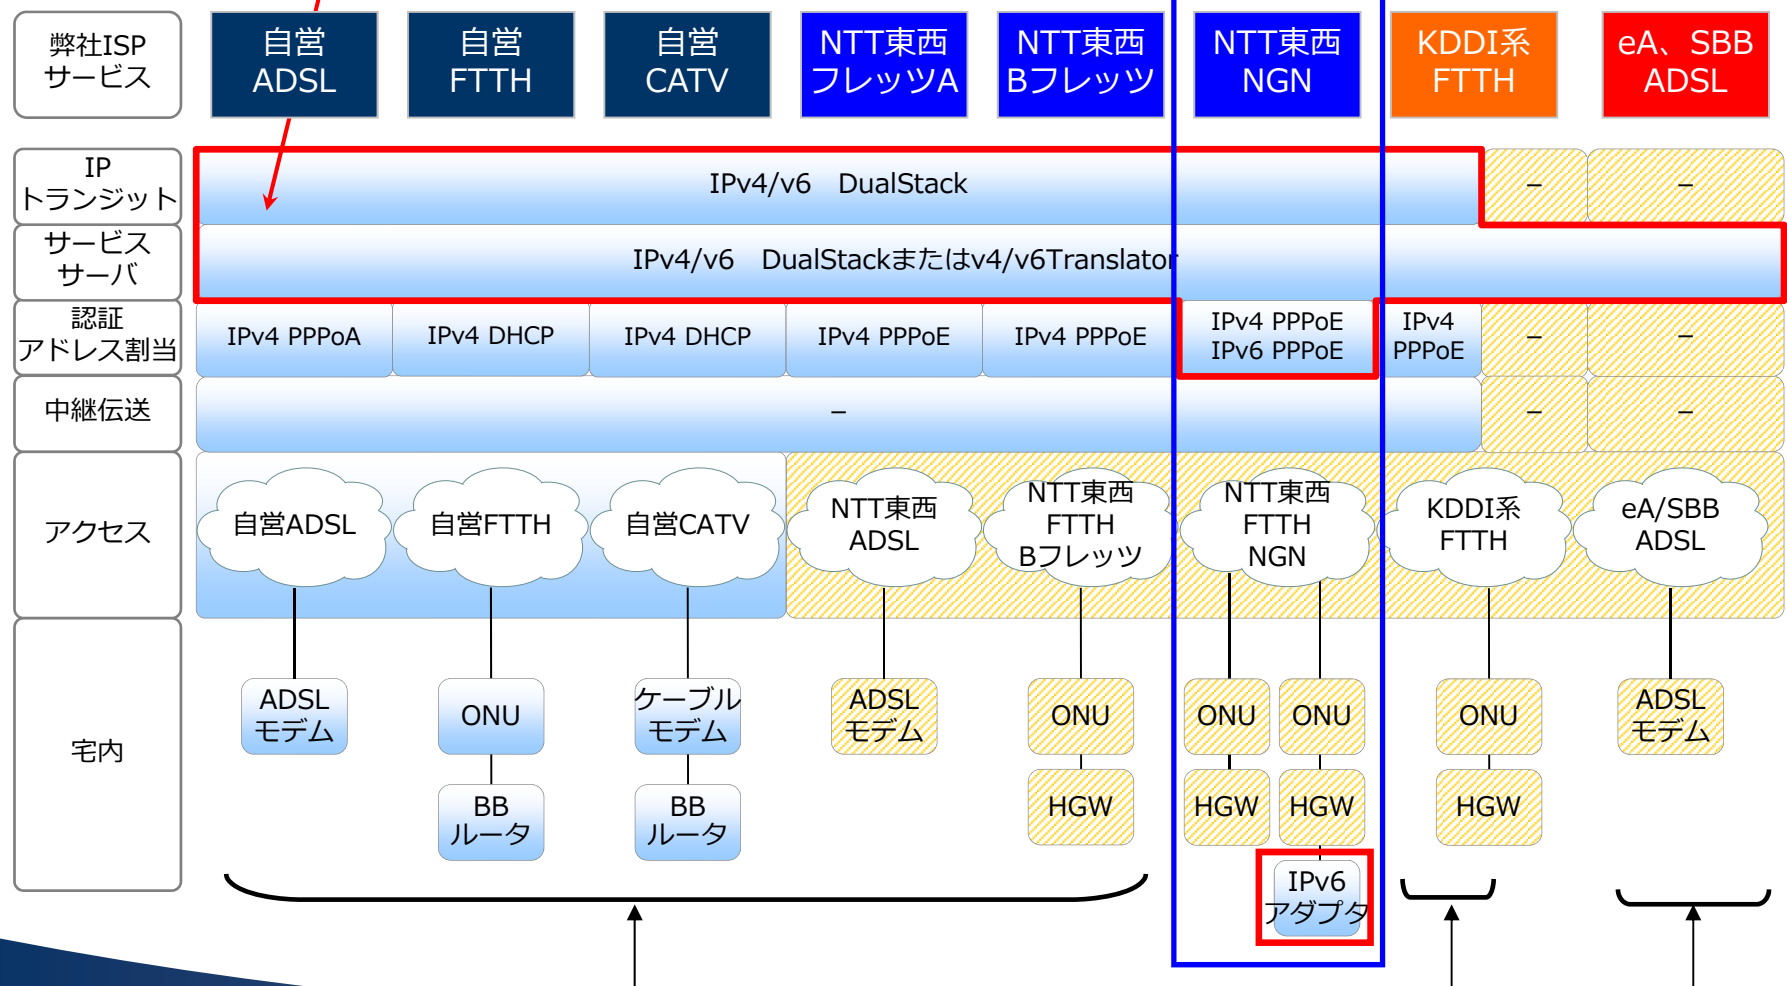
弊社ISP
サービス

自営
ADSL

自営
FTTH

自営
CATV

NTT東西
フレッツA

NTT東西
Bフレッツ

NTT東西
NGN

KDDI系
FTTH

eA、SBB
ADSL

IP
トランジット

IPv4/v6 DualStack

－

－

サービス
サーバ

IPv4/v6 DualStackまたはv4/v6Translator

認証
アドレス割当

IPv4 PPPoA

IPv4 DHCP

IPv4 DHCP

IPv4 PPPoE

IPv4 PPPoE

IPv4 PPPoE
IPv6 PPPoE

IPv4
PPPoE

－

－

中継伝送

－

－

－

アクセス

自営ADSL

自営FTTH

自営CATV

NTT東西
ADSL

NTT東西
FTTH
Bフレッツ

NTT東西
FTTH
NGN

KDDI系
FTTH

eA/SBB
ADSL

宅内

ADSL
モデム

ONU

ケーブル
モデム

ADSL
モデム

ONU

ONU

ONU

ONU

ADSL
モデム

BB
ルータ

BB
ルータ

HGW

HGW

HGW

HGW

IPv6
アダプタ